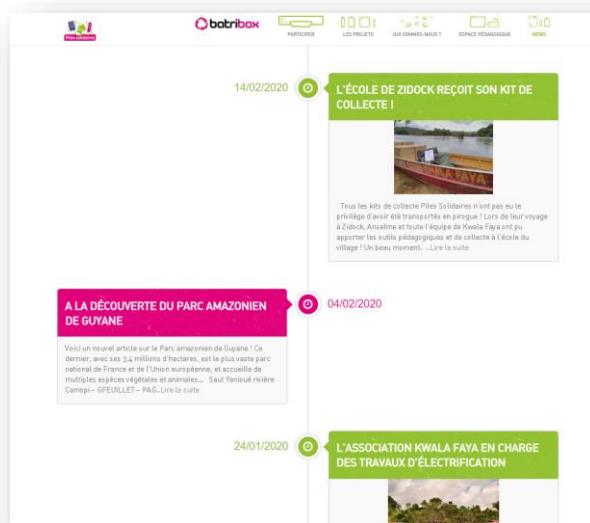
Piles solidaires

batribox

PARTICIPER

LES PROJETS

QUI SOMMES-NOUS ?

ESPACE PÉDAGOGIQUE

NEWS

14/02/2020

L'ÉCOLE DE ZIDOCK REÇOIT SON KIT DE COLLECTE !

KWALA FAYA

Tous les kits de collecte Piles Solidaires n'ont pas eu le privilège d'avoir été transportés en pirogue ! Lors de leur voyage à Zidock, Anselme et toute l'équipe de Kwala Faya ont pu apporter les outils pédagogiques et de collecte à l'école du village ! Un beau moment. ...Lire la suite

A LA DÉCOUVERTE DU PARC AMAZONIEN DE GUYANE

04/02/2020

Voici un nouvel article sur le Parc amazonien de Guyane ! Ce dernier, avec ses 3,4 millions d'hectares, est le plus vaste parc national de France et de l'Union européenne, et accueille de multiples espèces végétales et animales... Saut Yanioué rivière Camopi – GFEUILLET – PAG...Lire la suite

24/01/2020

L'ASSOCIATION KWALA FAYA EN CHARGE DES TRAVAUX D'ÉLECTRIFICATION